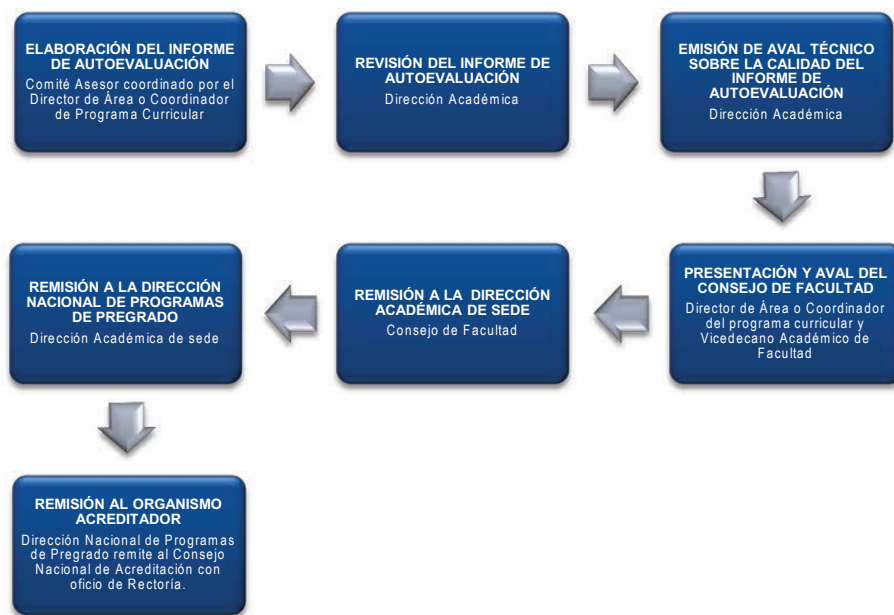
ELABORACIÓN DEL INFORME DE AUTOEVALUACIÓN
Comité Asesor coordinado por el Director de Área o Coordinador de Programa Curricular

REVISIÓN DEL INFORME DE AUTOEVALUACIÓN
Dirección Académica

EMISIÓN DE AVAL TÉCNICO SOBRE LA CALIDAD DEL INFORME DE AUTOEVALUACIÓN
Dirección Académica

PRESENTACIÓN Y AVAL DEL CONSEJO DE FACULTAD
Director de Área o Coordinador del programa curricular y Vicedecano Académico de Facultad

REMISIÓN A LA DIRECCIÓN ACADÉMICA DE SEDE
Consejo de Facultad

REMISIÓN A LA DIRECCIÓN NACIONAL DE PROGRAMAS DE PREGRADO
Dirección Académica de sede

REMISIÓN AL ORGANISMO ACREDITADOR
Dirección Nacional de Programas de Pregrado remite al Consejo Nacional de Acreditación con oficio de Rectoría.